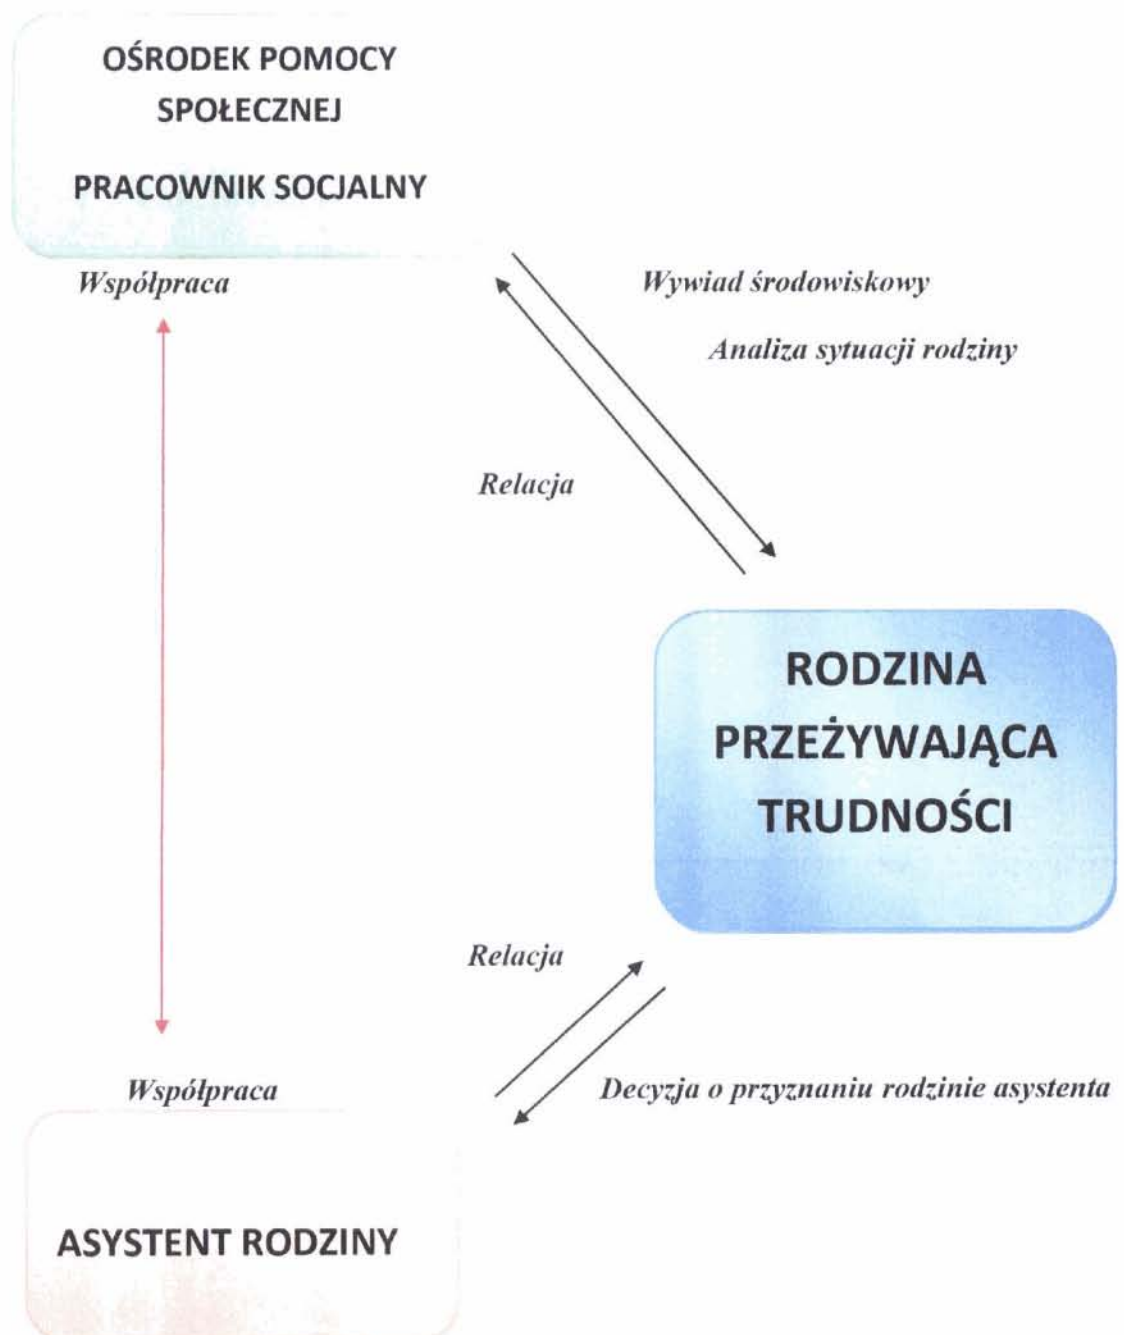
OŚRODEK POMOCY SPOŁECZNEJ

PRACOWNIK SOCJALNY

Współpraca

Wywiad środowiskowy

Analiza sytuacji rodziny

Relacja

RODZINA PRZEŻYWAJĄCA TRUDNOŚCI

Relacja

Współpraca

Decyzja o przyznaniu rodzinie asystenta

ASYSTENT RODZINY